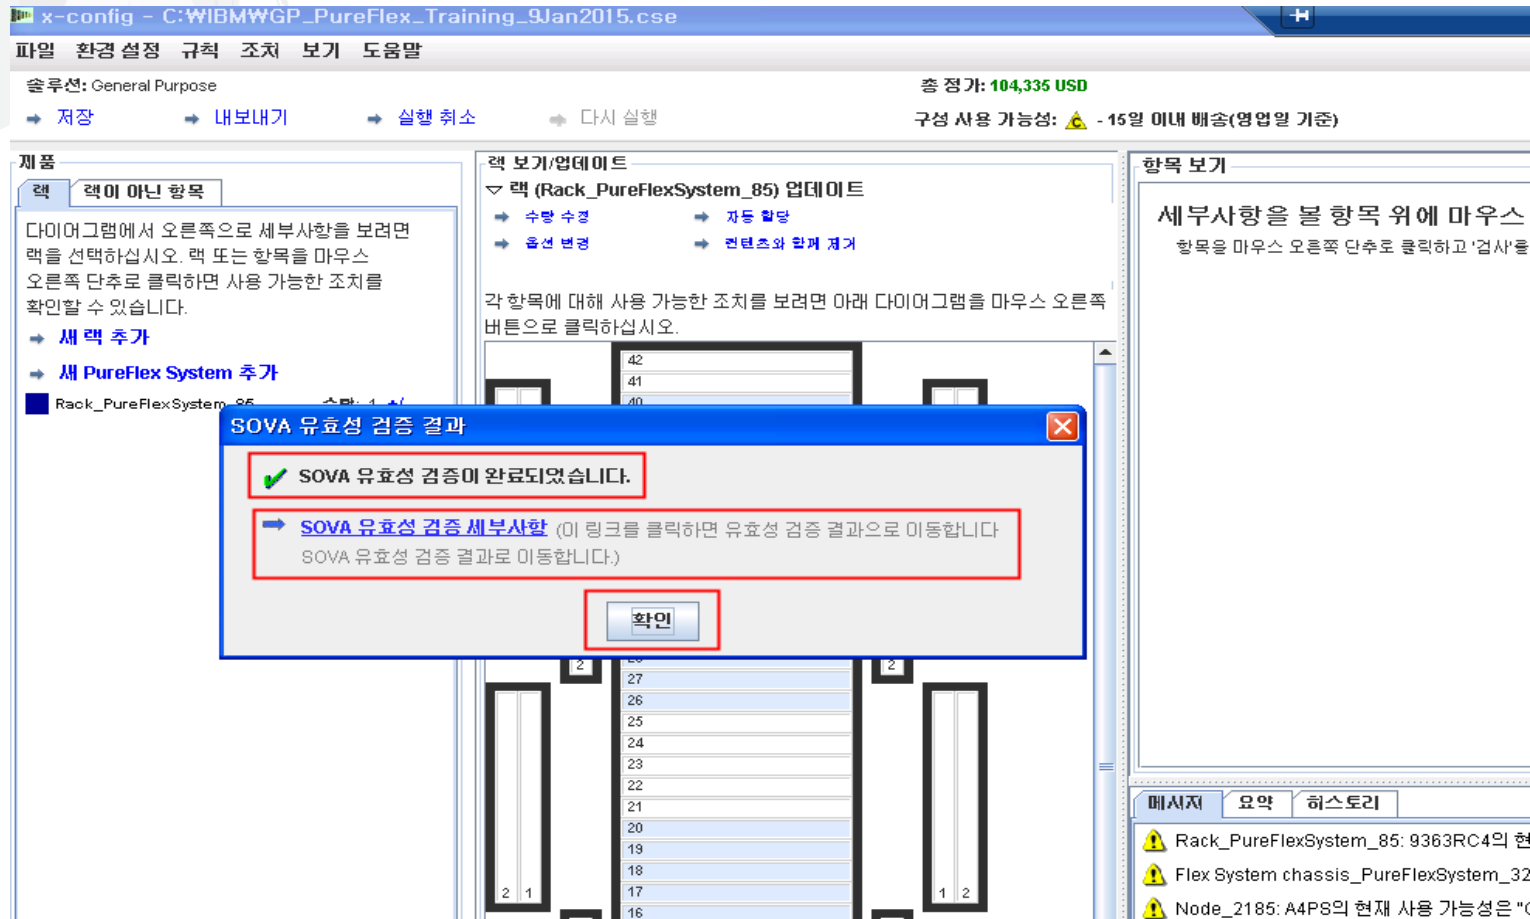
x-config - C:\IBM\GP_PureFlex_Training_9Jan2015.cse

파일 환경 설정 규칙 조치 보기 도움말

솔루션: General Purpose

총 정가: 104,335 USD

저장 내보내기 실행 취소 다시 실행

구성 사용 가능성: - 15일 이내 배송(영업일 기준)

제품

랙 랙이 아닌 항목

다이어그램에서 오른쪽으로 세부사항을 보려면 랙을 선택하십시오. 랙 또는 항목을 마우스 오른쪽 단추로 클릭하면 사용 가능한 조치를 확인할 수 있습니다.

새 랙 추가

새 PureFlex System 추가

Rack_PureFlexSystem_85

랙 보기/업데이트

랙 (Rack_PureFlexSystem_85) 업데이트

수량 수정 자동 할당

옵션 변경 컨텐츠와 함께 제거

각 항목에 대해 사용 가능한 조치를 보려면 아래 다이어그램을 마우스 오른쪽 버튼으로 클릭하십시오.

42
41
40

항목 보기

세부사항을 볼 항목 위에 마우스

항목을 마우스 오른쪽 단추로 클릭하고 '검사'를

SOVA 유효성 검증 결과

SOVA 유효성 검증이 완료되었습니다.

SOVA 유효성 검증 세부사항 (이 링크를 클릭하면 유효성 검증 결과으로 이동합니다 SOVA 유효성 검증 결과로 이동합니다.)

확인

2
2
27
26
25
24
23
22
21
20
19
18
17
16
2 1
1 2

메시지 요약 히스토리

Rack_PureFlexSystem_85: 9363RC4의 현

Flex System chassis_PureFlexSystem_32

Node_2185: A4PS의 현재 사용 가능성은 "